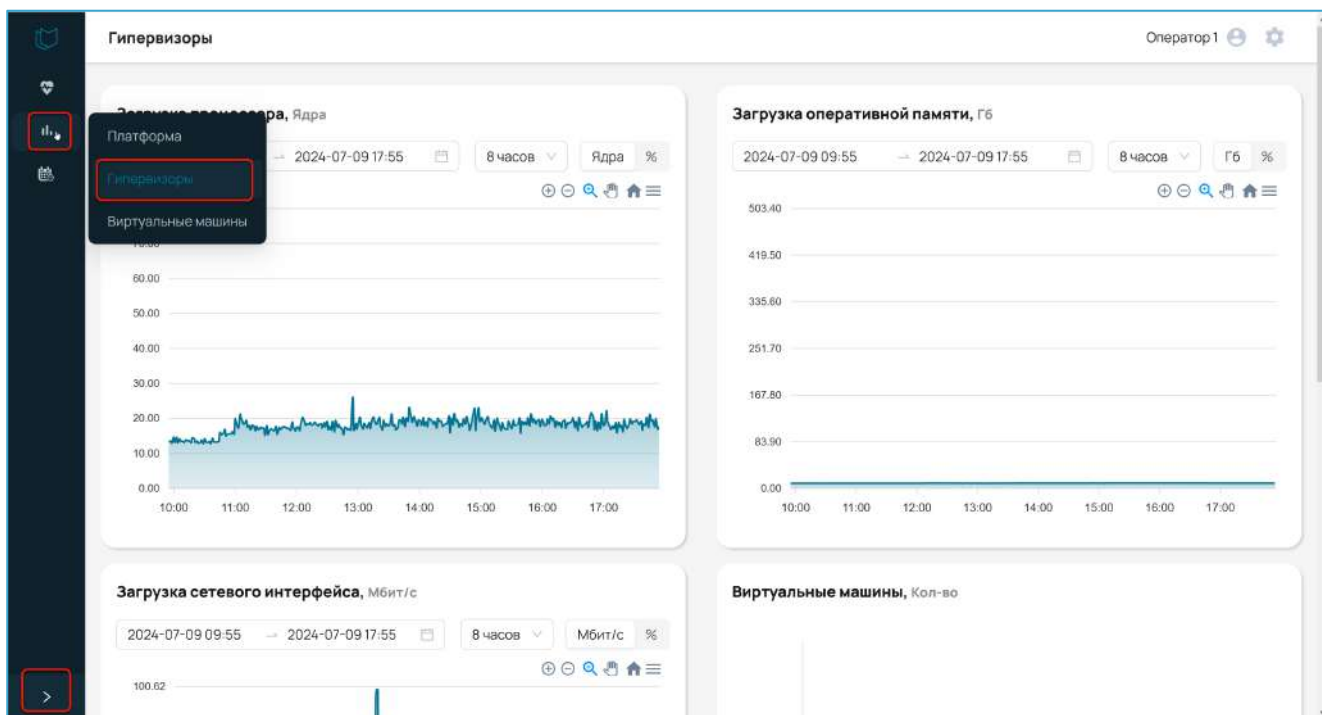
Гипервизоры

Оператор 1

Платформа
Гипервизоры
Виртуальные машины

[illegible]ра, Ядра

→ 2024-07-09 17:55 | 8 часов | Ядра | %

60.00
50.00
40.00
30.00
20.00
10.00
0.00
10:00 11:00 12:00 13:00 14:00 15:00 16:00 17:00

Загрузка оперативной памяти, Гб

2024-07-09 09:55 → 2024-07-09 17:55 | 8 часов | Гб | %

503.40
419.50
335.60
251.70
167.80
83.90
0.00
10:00 11:00 12:00 13:00 14:00 15:00 16:00 17:00

Загрузка сетевого интерфейса, Мбит/с

2024-07-09 09:55 → 2024-07-09 17:55 | 8 часов | Мбит/с | %

100.62

Виртуальные машины, Кол-во

>